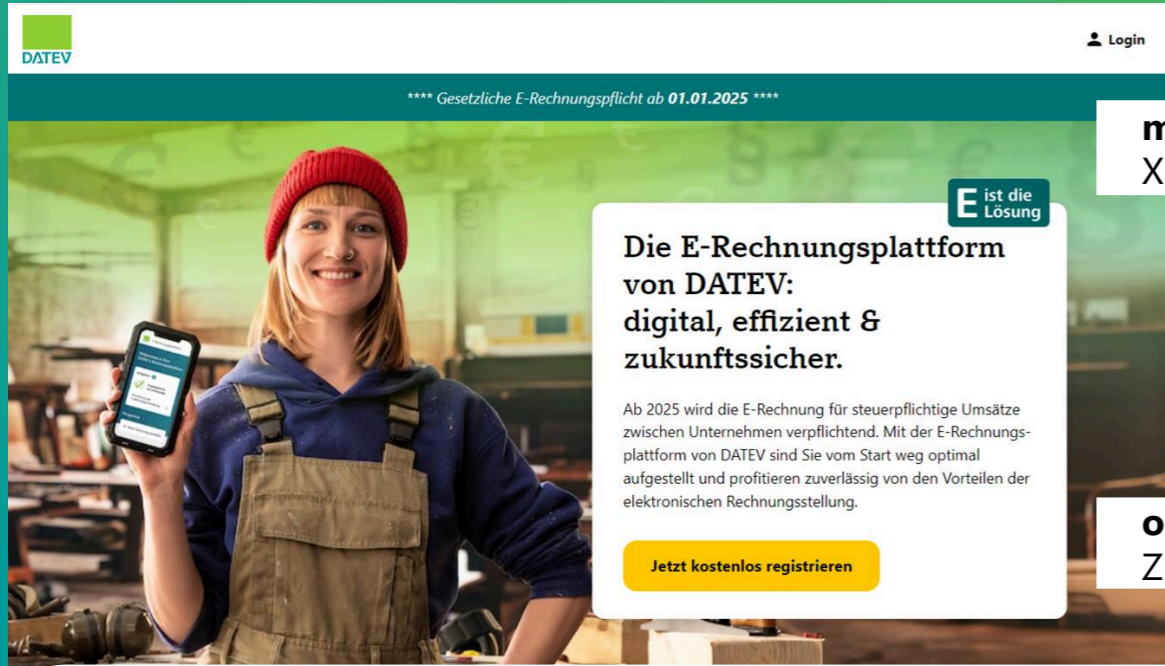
DATEV

Login

**** Gesetzliche E-Rechnungspflicht ab 01.01.2025 ****

m
X

E ist die Lösung

Die E-Rechnungsplattform von DATEV: digital, effizient & zukunftssicher.

Ab 2025 wird die E-Rechnung für steuerpflichtige Umsätze zwischen Unternehmen verpflichtend. Mit der E-Rechnungsplattform von DATEV sind Sie vom Start weg optimal aufgestellt und profitieren zuverlässig von den Vorteilen der elektronischen Rechnungsstellung.

Jetzt kostenlos registrieren

o
Z